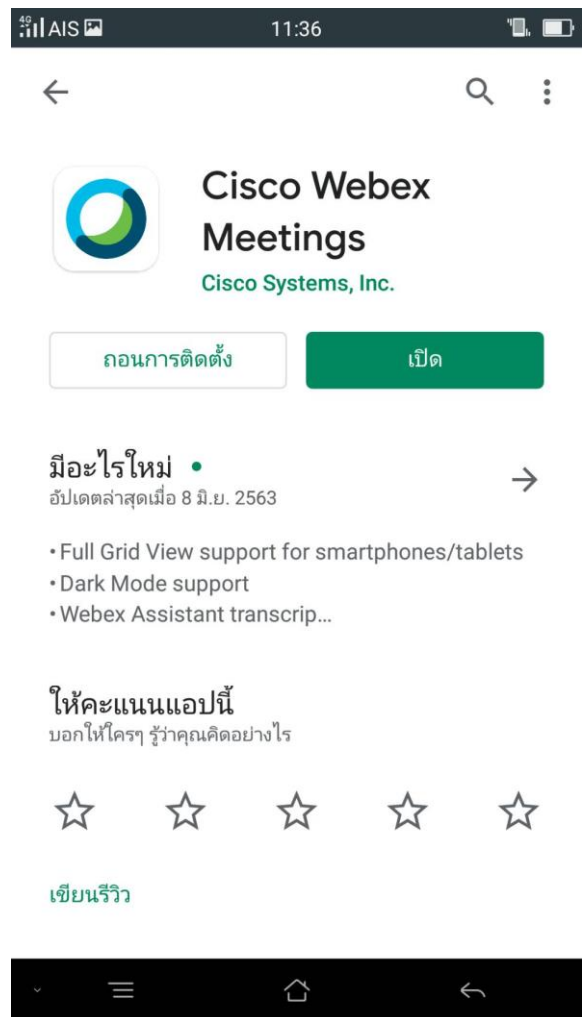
4G AIS 11:36

Cisco Webex Meetings
Cisco Systems, Inc.

ถอนการติดตั้ง
เปิด

มีอะไรใหม่ •
อัปเดตล่าสุดเมื่อ 8 มิ.ย. 2563

• Full Grid View support for smartphones/tablets
• Dark Mode support
• Webex Assistant transcrip...

ให้คะแนนแอปนี้
บอกให้ใครๆ รู้ว่าคุณคิดอย่างไร

เขียนรีวิว